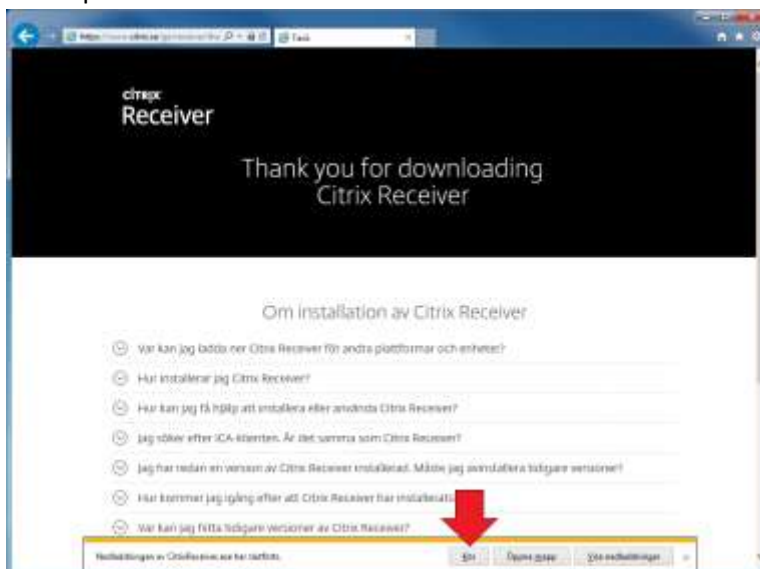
citrix
Receiver

Thank you for downloading Citrix Receiver

Om installation av Citrix Receiver

Var kan jag ladda ner Citrix Receiver för andra plattformar och enheter?

Hur installerar jag Citrix Receiver?

Hur kan jag få hjälp att installera eller använda Citrix Receiver?

Jag söker efter ICA-klienten. Är det samma som Citrix Receiver?

Jag har redan en version av Citrix Receiver installerad. Måste jag avinstallera tidigare versioner?

Hur kommer jag igång efter att Citrix Receiver har installerats?

Var kan jag hitta tidigare versioner av Citrix Receiver?

Nedladdningen av CitrixReceiver.exe har slutförts.

Kör

Öppna mapp

Visa nedladdningar